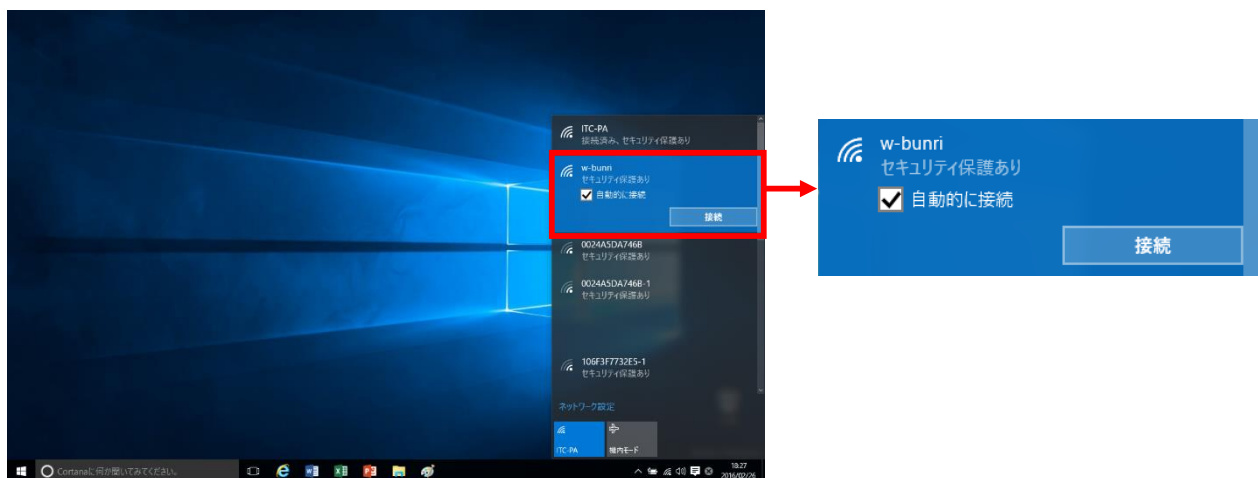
ITC-PA
接続済み、セキュリティ保護あり

w-bunri
セキュリティ保護あり
自動的に接続
接続

0024A5DA746B
セキュリティ保護あり

0024A5DA746B-1
セキュリティ保護あり

106F3F7732E5-1
セキュリティ保護あり

ネットワーク設定

ITC-PA
機内モード

Cortanaに何か聞いてみてください。

18:27
2016/02/26

w-bunri
セキュリティ保護あり
自動的に接続
接続